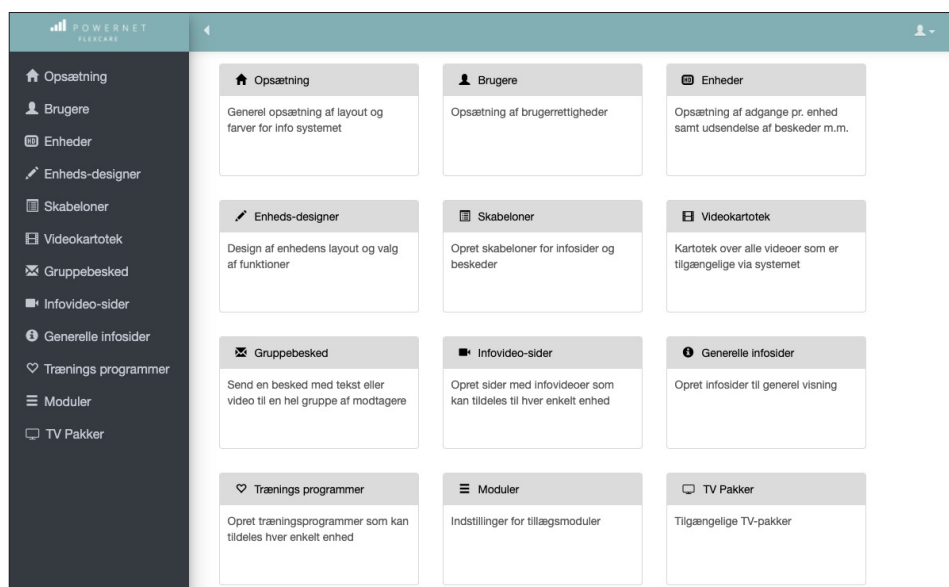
POWERNET
FLEXCARE

Opsætning
Brugere
Enheder
Enheds-designer
Skabeloner
Videokartotek
Gruppebesked
Infovideo-sider
Generelle infosider
Trænings programmer
Moduler
TV Pakker

Opsætning
Generel opsætning af layout og farver for info systemet

Brugere
Opsætning af brugerrettigheder

Enheder
Opsætning af adgange pr. enhed samt udsendelse af beskeder m.m.

Enheds-designer
Design af enhedens layout og valg af funktioner

Skabeloner
Opret skabeloner for infosider og beskeder

Videokartotek
Kartotek over alle videoer som er tilgængelige via systemet

Gruppebesked
Send en besked med tekst eller video til en hel gruppe af modtagere

Infovideo-sider
Opret sider med infovideoer som kan tildeles til hver enkelt enhed

Generelle infosider
Opret infosider til generel visning

Trænings programmer
Opret træningsprogrammer som kan tildeles hver enkelt enhed

Moduler
Indstillinger for tillægsmoduler

TV Pakker
Tilgængelige TV-pakker